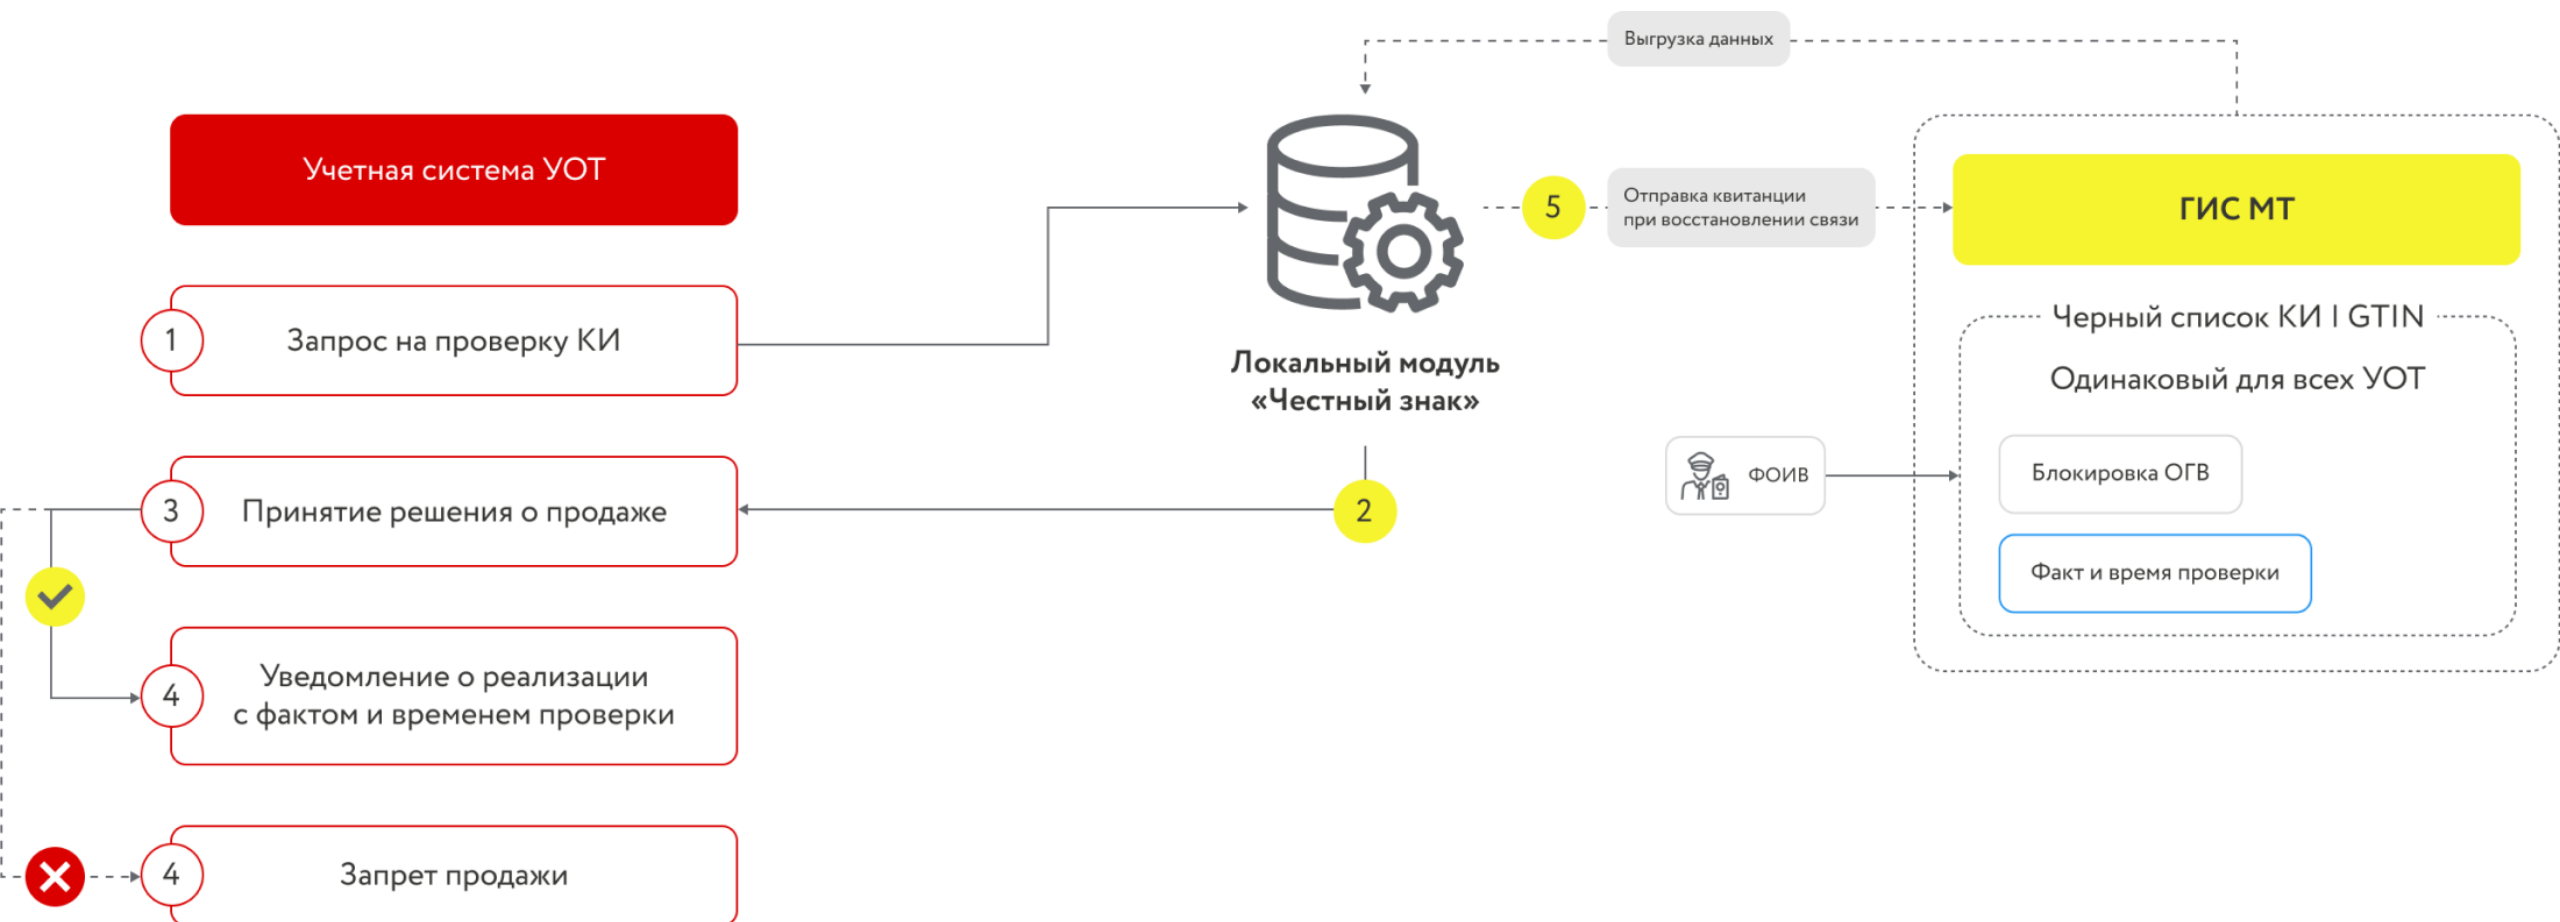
Выгрузка данных

Учетная система УОТ

1 Запрос на проверку КИ

3 Принятие решения о продаже

4 Уведомление о реализации с фактом и временем проверки

4 Запрет продажи

Локальный модуль «Честный знак»

2

5

Отправка квитанции при восстановлении связи

ГИС МТ

Черный список КИ I GTIN

Одинаковый для всех УОТ

ФОИВ

Блокировка ОГВ

Факт и время проверки